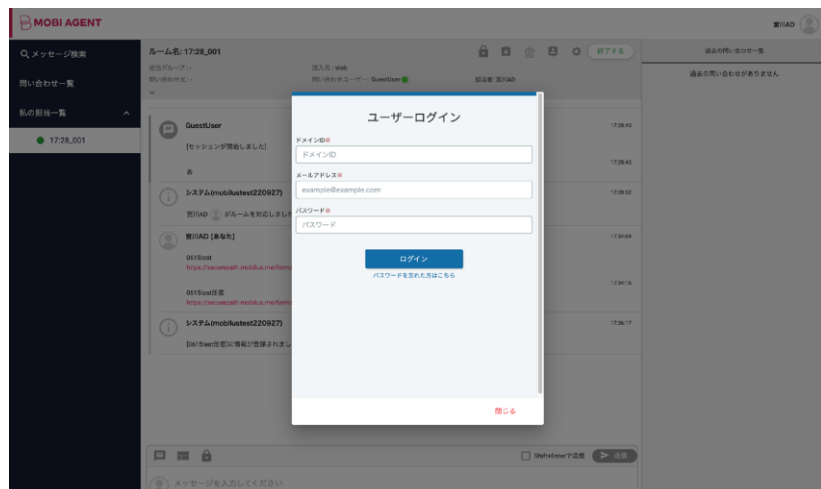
MOBI AGENT

宮川AD

メッセージ検索

問い合わせ一覧

私の担当一覧

17:28_001

ルーム名: 17:28_001

担当グループ: -

問い合わせ元: -

流入元: Web

問い合わせユーザー: GuestUser

担当者: 宮川AD

終了する

過去の問い合わせ一覧

過去の問い合わせがありません

GuestUser

[セッションが開始しました]

17:28:45

あ

17:28:45

システム(mobilustest220927)

17:28:52

宮川AD がルームを対応しまし

宮川AD [あなた]

17:34:04

0615test

https://securepath.mobilus.me/form

0615test任意

https://securepath.mobilus.me/form

17:34:16

システム(mobilustest220927)

17:36:17

[0615test任意]に情報が登録されまし

ユーザーログイン

ドメインID※

ドメインID

メールアドレス※

example@example.com

パスワード※

パスワード

ログイン

パスワードを忘れた方はこちら

閉じる

Shift+Enterで送信

送信

メッセージを入力してください